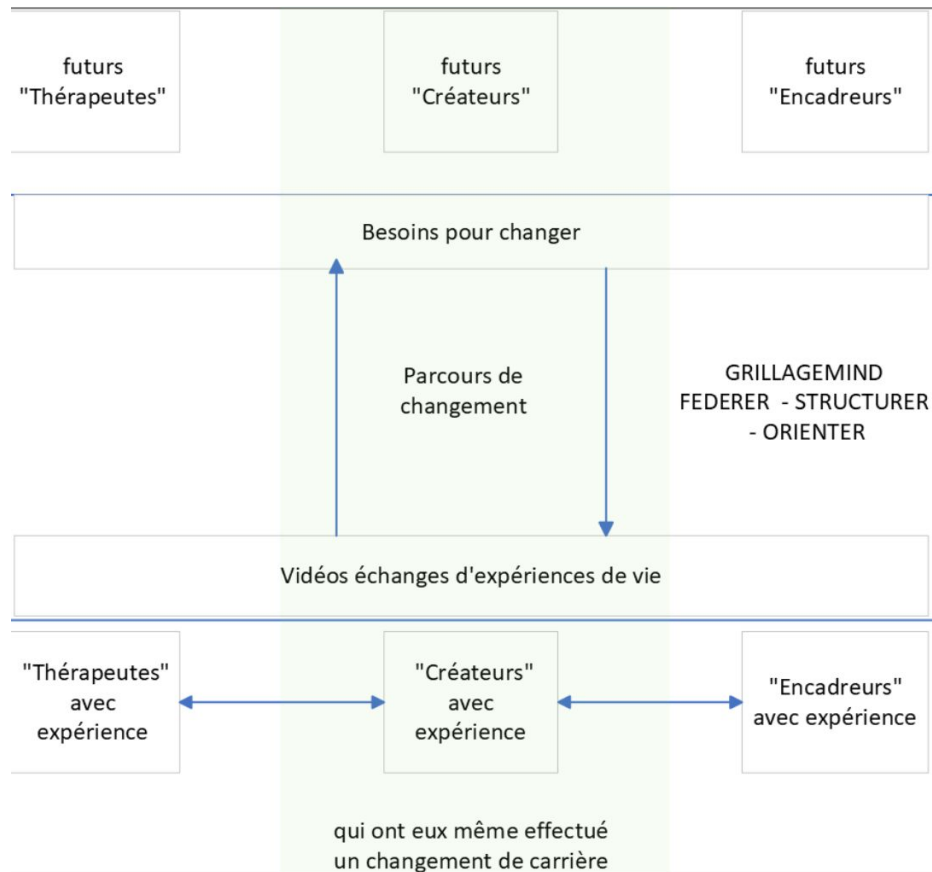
futurs "Thérapeutes"

futurs "Créateurs"

futurs "Encadreurs"

Besoins pour changer

Parcours de changement

GRILLAGEMIND FEDERER - STRUCTURER - ORIENTER

Vidéos échanges d'expériences de vie

"Thérapeutes" avec expérience

"Créateurs" avec expérience

"Encadreurs" avec expérience

qui ont eux même effectué un changement de carrière